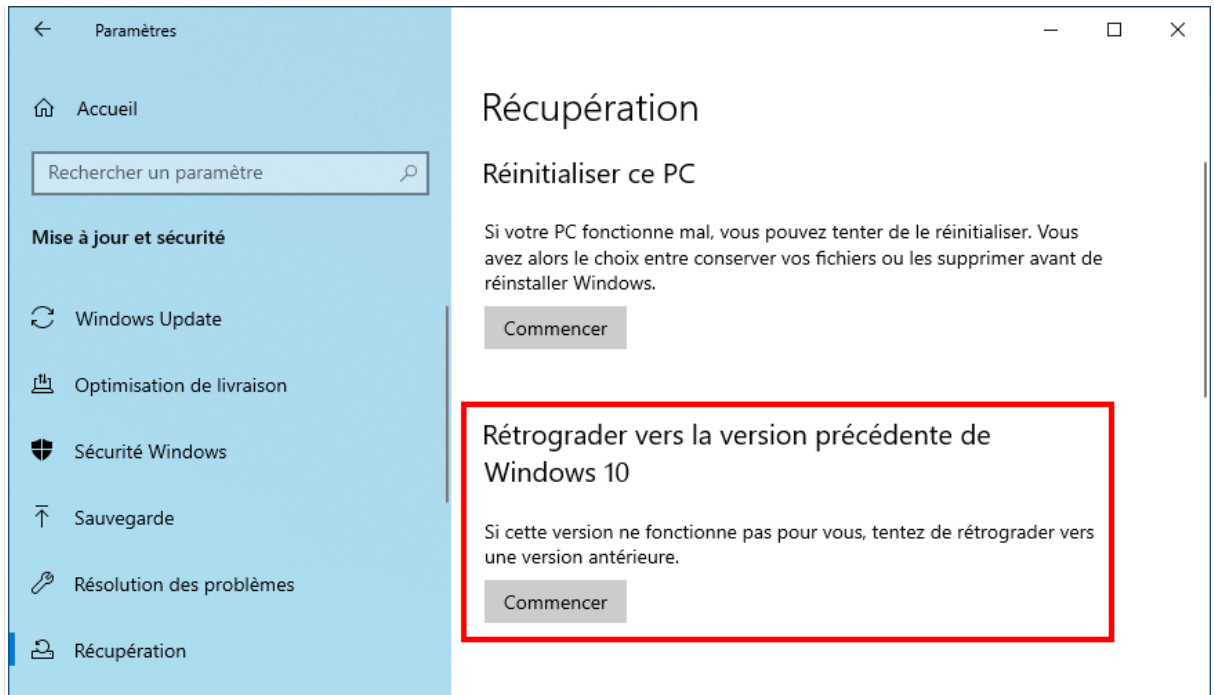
Paramètres

Accueil

Rechercher un paramètre

Mise à jour et sécurité

Windows Update

Optimisation de livraison

Sécurité Windows

Sauvegarde

Résolution des problèmes

Récupération

Récupération

Réinitialiser ce PC

Si votre PC fonctionne mal, vous pouvez tenter de le réinitialiser. Vous avez alors le choix entre conserver vos fichiers ou les supprimer avant de réinstaller Windows.

Commencer

Rétrograder vers la version précédente de Windows 10

Si cette version ne fonctionne pas pour vous, tentez de rétrograder vers une version antérieure.

Commencer